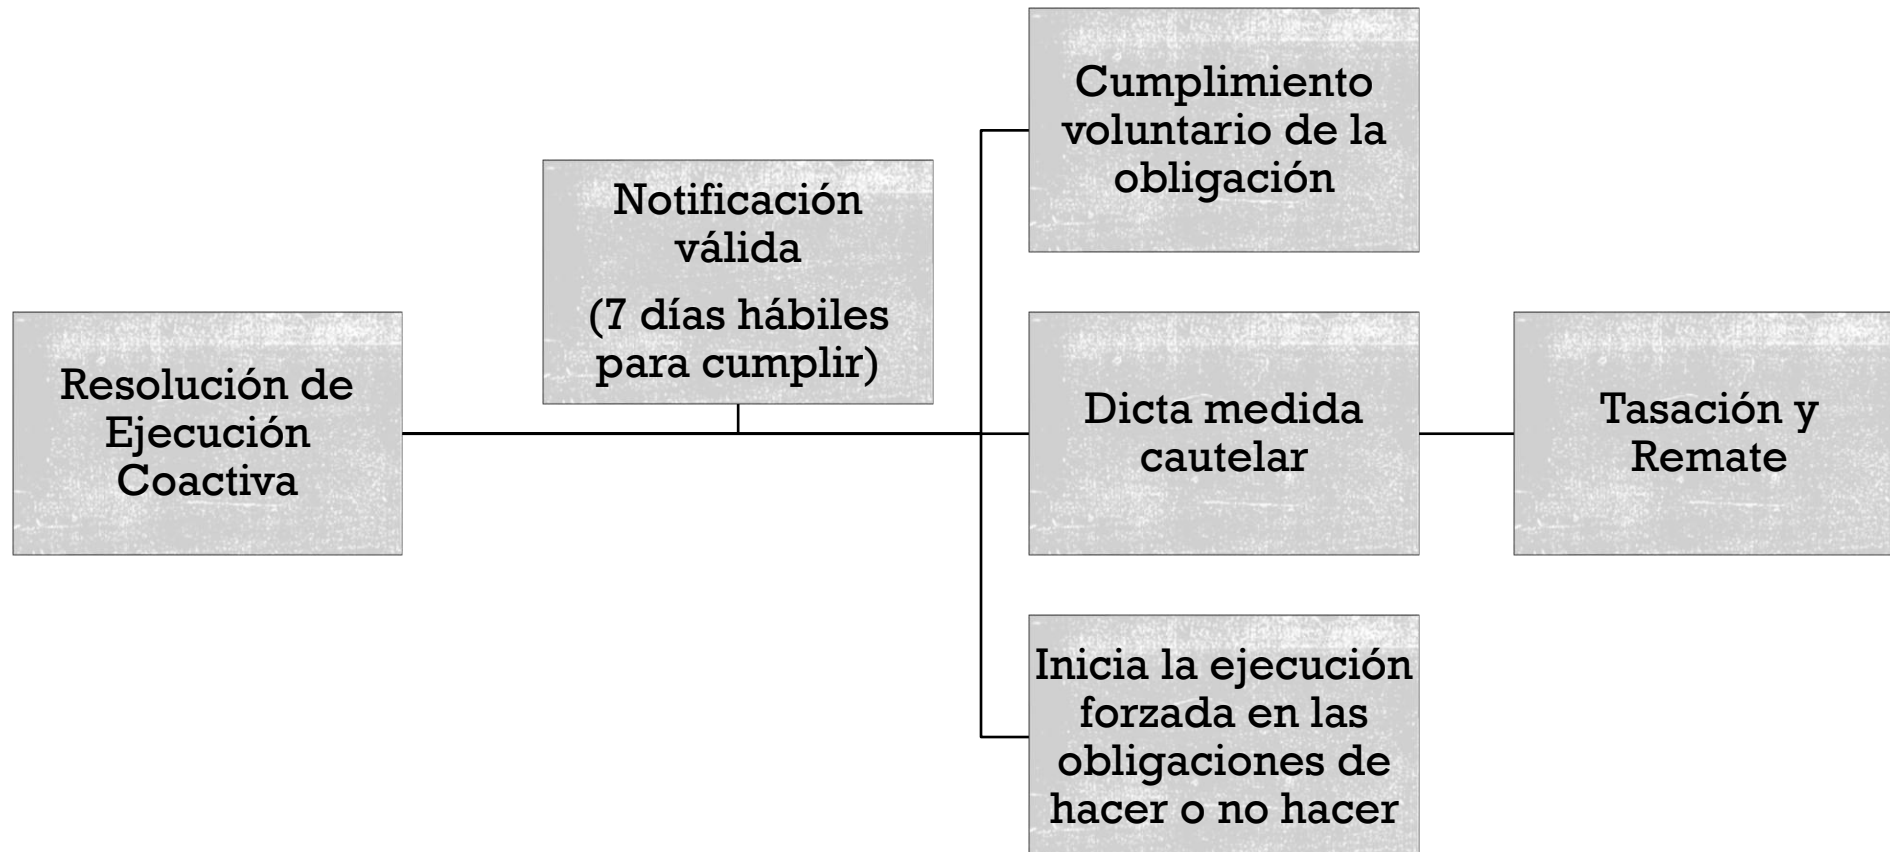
Resolución de Ejecución Coactiva

Notificación válida

(7 días hábiles para cumplir)

Cumplimiento voluntario de la obligación

Dicta medida cautelar

Tasación y Remate

Inicia la ejecución forzada en las obligaciones de hacer o no hacer